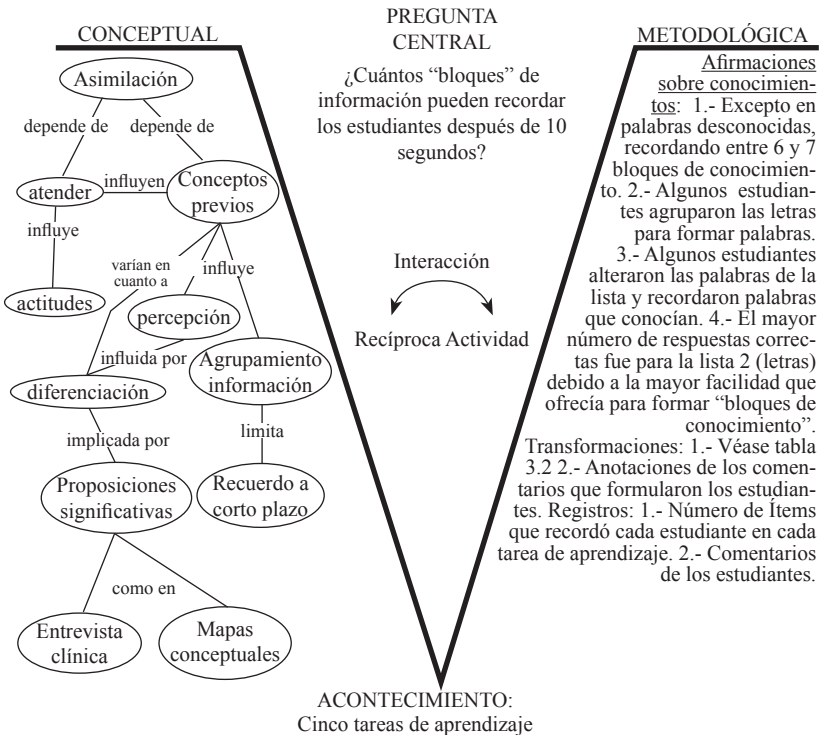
CONCEPTUAL

PREGUNTA CENTRAL

¿Cuántos "bloques" de información pueden recordar los estudiantes después de 10 segundos?

METODOLÓGICA

Asimilación

depende de

depende de

atender

influyen

Conceptos previos

influye

actitudes

varían en cuanto a

influye

percepción

influida por

diferenciación

Agrupamiento información

implicada por

limita

Proposiciones significativas

Recuerdo a corto plazo

como en

Entrevista clínica

Mapas conceptuales

Interacción

Recíproca Actividad

Afirmaciones sobre conocimientos: 1.- Excepto en palabras desconocidas, recordando entre 6 y 7 bloques de conocimiento. 2.- Algunos estudiantes agruparon las letras para formar palabras. 3.- Algunos estudiantes alteraron las palabras de la lista y recordaron palabras que conocían. 4.- El mayor número de respuestas correctas fue para la lista 2 (letras) debido a la mayor facilidad que ofrecía para formar "bloques de conocimiento". Transformaciones: 1.- Véase tabla 3.2 2.- Anotaciones de los comentarios que formularon los estudiantes. Registros: 1.- Número de Ítems que recordó cada estudiante en cada tarea de aprendizaje. 2.- Comentarios de los estudiantes.

ACONTECIMIENTO:
Cinco tareas de aprendizaje